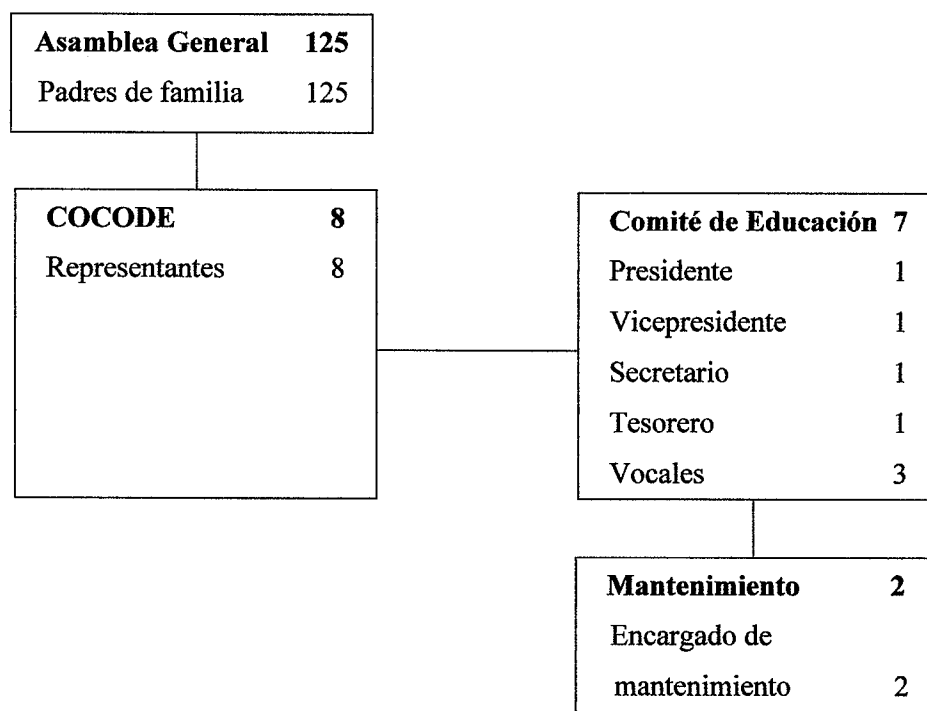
Asamblea General 125
Padres de familia 125

COCODE 8
Representantes 8

Comité de Educación 7
Presidente 1
Vicepresidente 1
Secretario 1
Tesorero 1
Vocales 3

Mantenimiento 2
Encargado de mantenimiento 2